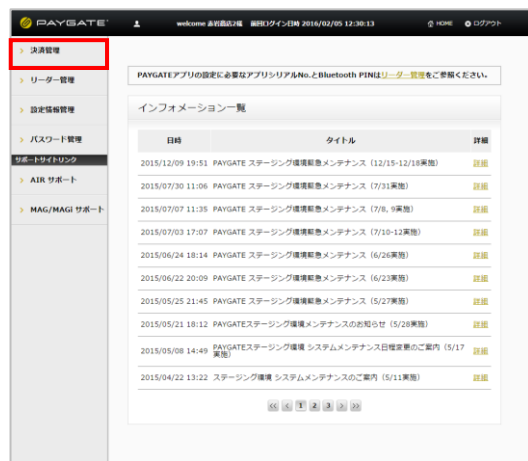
PAYGATE

welcome 赤坂商店2様 前回ログイン日時 2016/02/05 12:30:13

HOME ログアウト

決済管理

リーダー管理

設定情報管理

パスワード管理

サポートサイトリンク

AIR サポート

MAG/MAGI サポート

PAYGATEアプリの設定に必要なアプリシリアルNo.とBluetooth PINはリーダー管理をご参照ください。

インフォメーション一覧

| 日時 | タイトル | 詳細 |
|---|---|---|
| 2015/12/09 19:51 | PAYGATE ステージング環境緊急メンテナンス（12/15-12/18実施） | 詳細 |
| 2015/07/30 11:06 | PAYGATE ステージング環境緊急メンテナンス（7/31実施） | 詳細 |
| 2015/07/07 11:35 | PAYGATE ステージング環境緊急メンテナンス（7/8, 9実施） | 詳細 |
| 2015/07/03 17:07 | PAYGATE ステージング環境緊急メンテナンス（7/10-12実施） | 詳細 |
| 2015/06/24 18:14 | PAYGATE ステージング環境緊急メンテナンス（6/26実施） | 詳細 |
| 2015/06/22 20:09 | PAYGATE ステージング環境緊急メンテナンス（6/23実施） | 詳細 |
| 2015/05/25 21:45 | PAYGATE ステージング環境緊急メンテナンス（5/27実施） | 詳細 |
| 2015/05/21 18:12 | PAYGATEステージング環境メンテナンスのお知らせ（5/28実施） | 詳細 |
| 2015/05/08 14:49 | PAYGATEステージング環境 システムメンテナンス日程変更のご案内（5/17実施） | 詳細 |
| 2015/04/22 13:22 | ステージング環境 システムメンテナンスのご案内（5/11実施） | 詳細 |

<< < 1 2 3 > >>